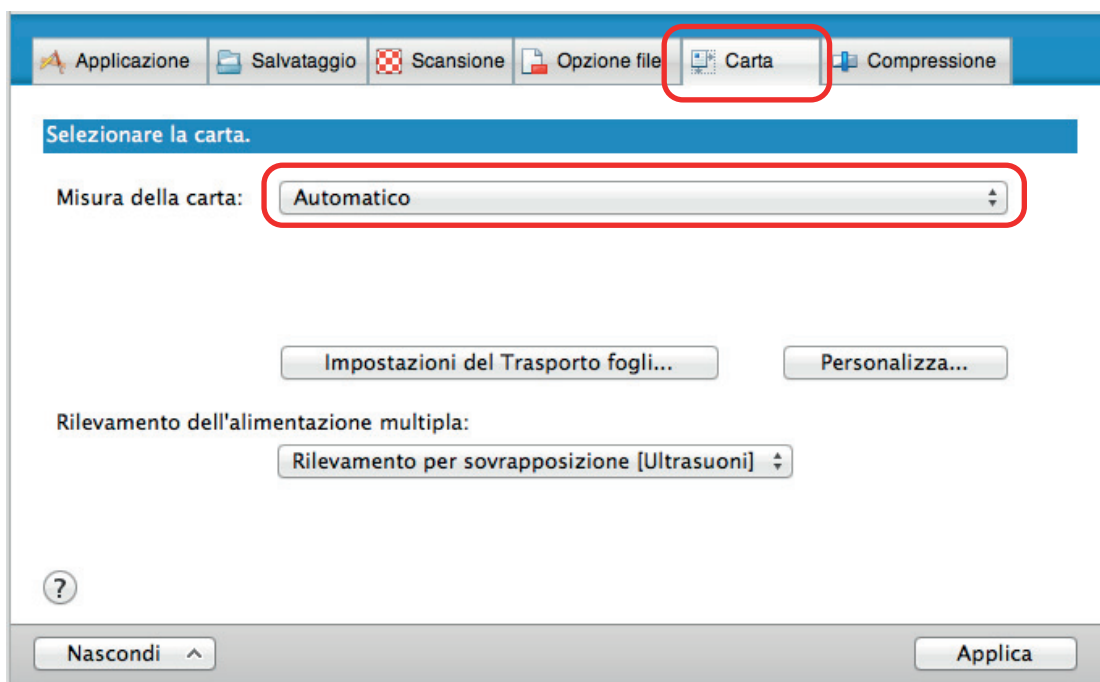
Applicazione Salvataggio Scansione Opzione file Carta Compressione

Selezionare la carta.

Misura della carta: Automatico

Impostazioni del Trasporto fogli... Personalizza...

Rilevamento dell'alimentazione multipla:

Rilevamento per sovrapposizione [Ultrasuoni]

?

Nascondi

Applica